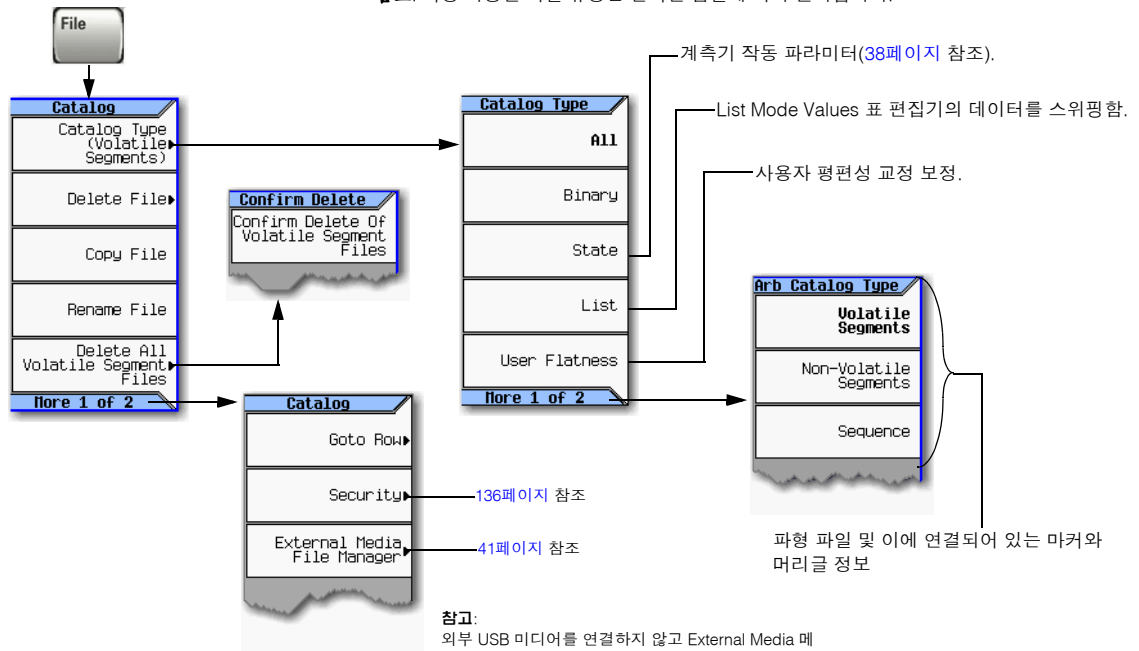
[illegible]

File

Catalog

Catalog Type (Volatile Segments)

Delete File

Copy File

Rename File

Delete All Volatile Segment Files

More 1 of 2

Confirm Delete

Confirm Delete Of Volatile Segment Files

Catalog

Goto Row

Security

External Media File Manager

136페이지 참조

41페이지 참조

참고:
외부 USB 미디어를 연결하지 않고 External Media 메

Catalog Type

All

Binary

State

List

User Flatness

More 1 of 2

계측기 작동 파라미터(38페이지 참조).

List Mode Values 표 편집기의 데이터를 스위핑함.

사용자 평편성 교정 보정.

Arb Catalog Type

Volatile Segments

Non-Volatile Segments

Sequence

파형 파일 및 이에 연결되어 있는 마커와 머리글 정보